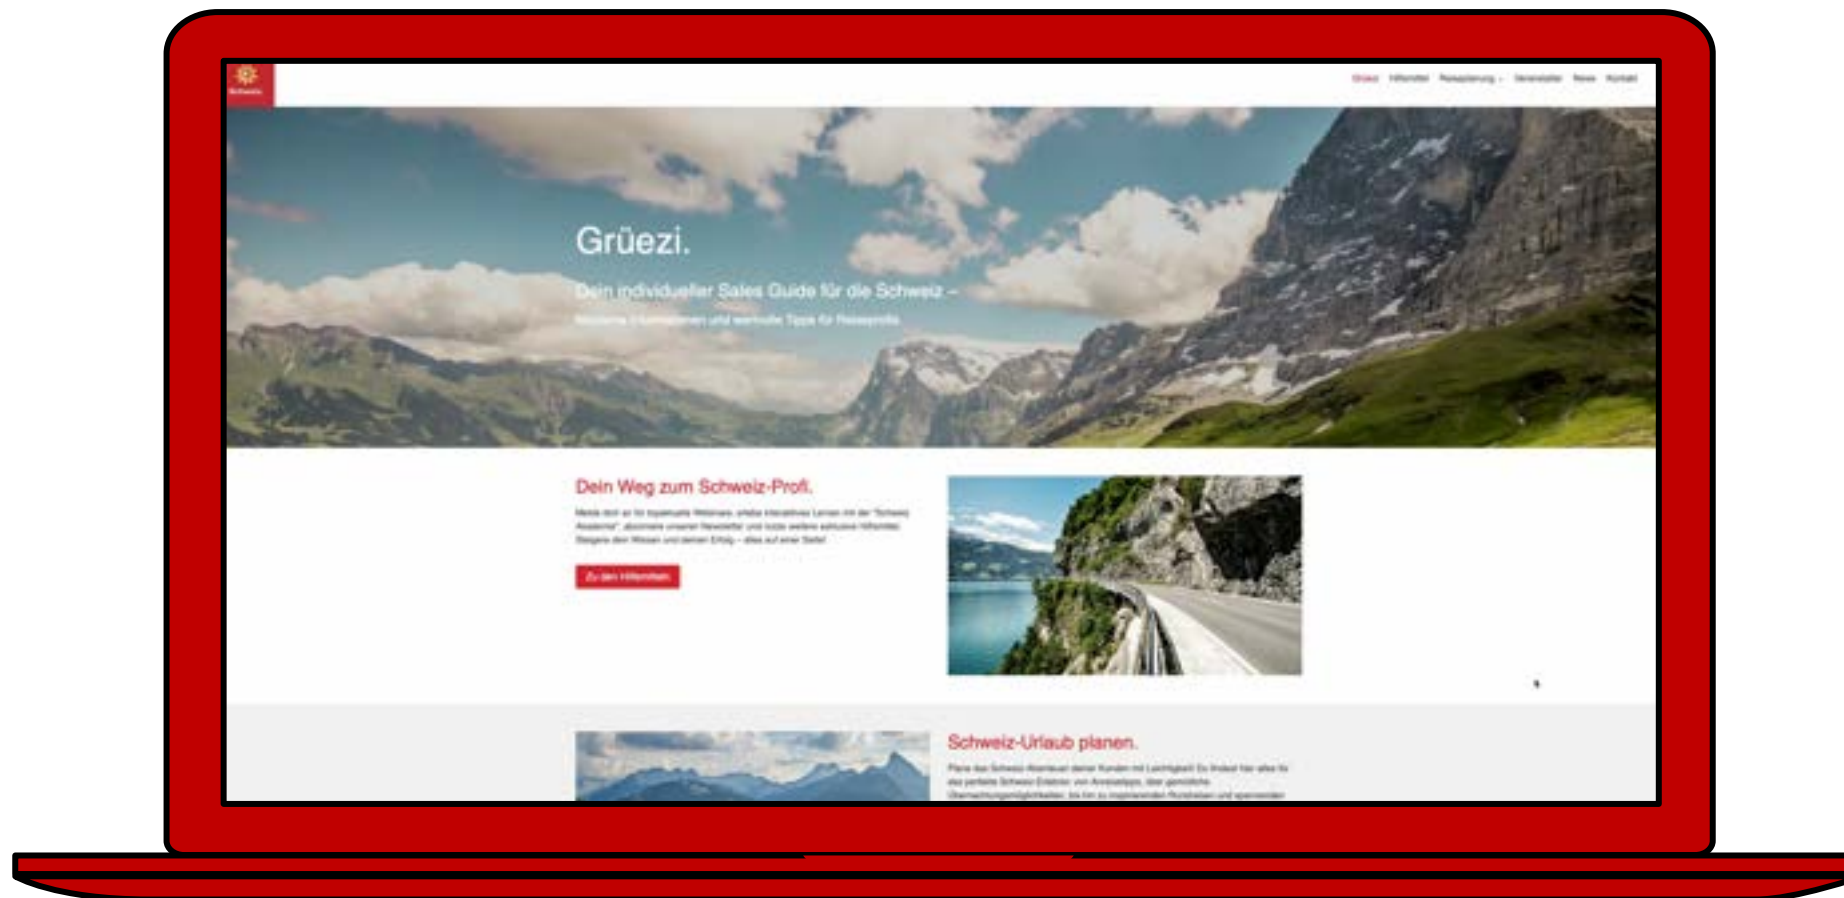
Schweiz

Grüezi Hilfsmittel Reiseplanung Veranstalter News Kontakt

Grüezi.

Dein individueller Sales Guide für die Schweiz –

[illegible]

Dein Weg zum Schweiz-Profi.

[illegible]

Zu den Hilfsmitteln

Schweiz-Urlaub planen.

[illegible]